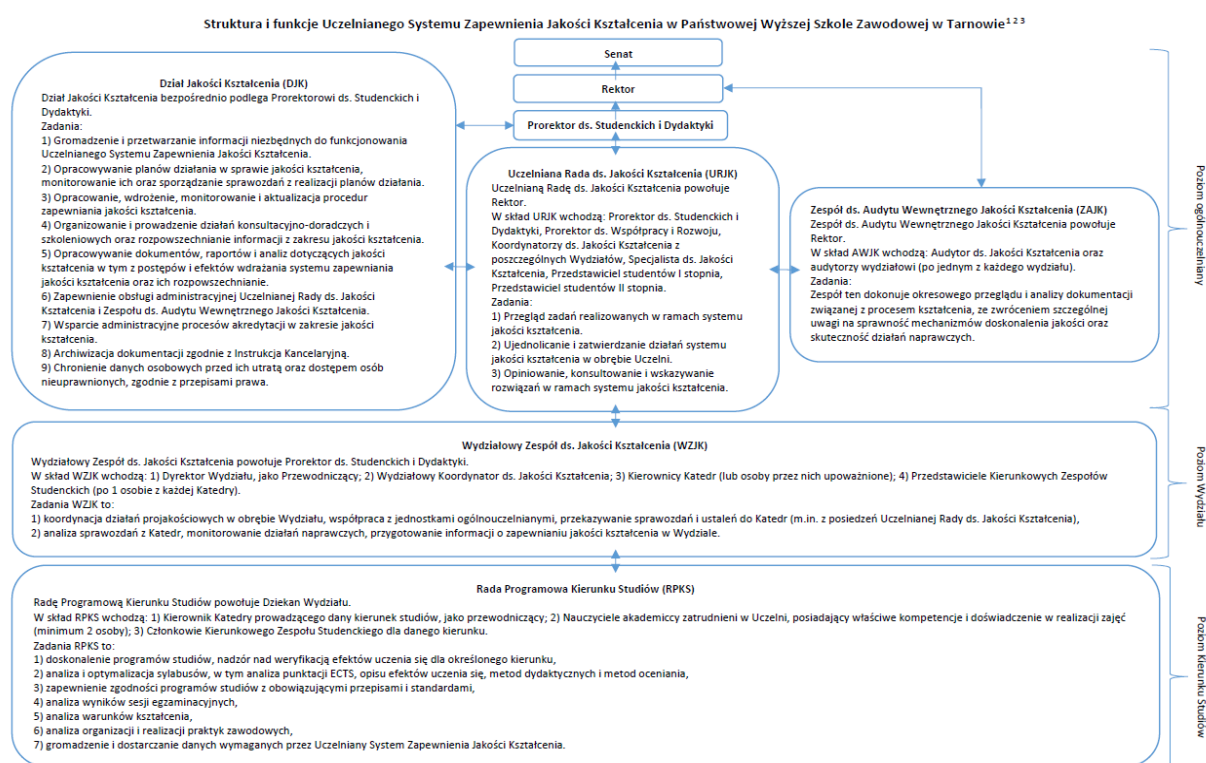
Struktura i funkcje Uczelnianego Systemu Zapewnienia Jakości Kształcenia w Państwowej Wyższej Szkole Zawodowej w Tarnowie$^{1\,2\,3}$

Senat

Rektor

Prorektor ds. Studenckich i Dydaktyki

Dział Jakości Kształcenia (DJK)
Dział Jakości Kształcenia bezpośrednio podlega Prorektorowi ds. Studenckich i Dydaktyki.
Zadania:
1) Gromadzenie i przetwarzanie informacji niezbędnych do funkcjonowania Uczelnianego Systemu Zapewnienia Jakości Kształcenia.
2) Opracowywanie planów działania w sprawie jakości kształcenia, monitorowanie ich oraz sporządzanie sprawozdań z realizacji planów działania.
3) Opracowanie, wdrożenie, monitorowanie i aktualizacja procedur zapewniania jakości kształcenia.
4) Organizowanie i prowadzenie działań konsultacyjno-doradczych i szkoleniowych oraz rozpowszechnianie informacji z zakresu jakości kształcenia.
5) Opracowywanie dokumentów, raportów i analiz dotyczących jakości kształcenia w tym z postępów i efektów wdrażania systemu zapewniania jakości kształcenia oraz ich rozpowszechnianie.
6) Zapewnienie obsługi administracyjnej Uczelnianej Rady ds. Jakości Kształcenia i Zespołu ds. Audytu Wewnętrznego Jakości Kształcenia.
7) Wsparcie administracyjne procesów akredytacji w zakresie jakości kształcenia.
8) Archiwizacja dokumentacji zgodnie z Instrukcja Kancelaryjną.
9) Chronienie danych osobowych przed ich utratą oraz dostępem osób nieuprawnionych, zgodnie z przepisami prawa.

Uczelniana Rada ds. Jakości Kształcenia (URJK)
Uczelnianą Radę ds. Jakości Kształcenia powołuje Rektor.
W skład URJK wchodzą: Prorektor ds. Studenckich i Dydaktyki, Prorektor ds. Współpracy i Rozwoju, Koordynatorzy ds. Jakości Kształcenia z poszczególnych Wydziałów, Specjalista ds. Jakości Kształcenia, Przedstawiciel studentów I stopnia, Przedstawiciel studentów II stopnia.
Zadania:
1) Przegląd zadań realizowanych w ramach systemu jakości kształcenia.
2) Ujednolicanie i zatwierdzanie działań systemu jakości kształcenia w obrębie Uczelni.
3) Opiniowanie, konsultowanie i wskazywanie rozwiązań w ramach systemu jakości kształcenia.

Zespół ds. Audytu Wewnętrznego Jakości Kształcenia (ZAJK)
Zespół ds. Audytu Wewnętrznego Jakości Kształcenia powołuje Rektor.
W skład AWJK wchodzą: Audytor ds. Jakości Kształcenia oraz audytorzy wydziałowi (po jednym z każdego wydziału).
Zadania:
Zespół ten dokonuje okresowego przeglądu i analizy dokumentacji związanej z procesem kształcenia, ze zwróceniem szczególnej uwagi na sprawność mechanizmów doskonalenia jakości oraz skuteczność działań naprawczych.

Poziom ogólnouczelniany

Wydziałowy Zespół ds. Jakości Kształcenia (WZJK)
Wydziałowy Zespół ds. Jakości Kształcenia powołuje Prorektor ds. Studenckich i Dydaktyki.
W skład WZJK wchodzą: 1) Dyrektor Wydziału, jako Przewodniczący; 2) Wydziałowy Koordynator ds. Jakości Kształcenia; 3) Kierownicy Katedr (lub osoby przez nich upoważnione); 4) Przedstawiciele Kierunkowych Zespołów Studenckich (po 1 osobie z każdej Katedry).
Zadania WZJK to:
1) koordynacja działań projakościowych w obrębie Wydziału, współpraca z jednostkami ogólnouczelnianymi, przekazywanie sprawozdań i ustaleń do Katedr (m.in. z posiedzeń Uczelnianej Rady ds. Jakości Kształcenia),
2) analiza sprawozdań z Katedr, monitorowanie działań naprawczych, przygotowanie informacji o zapewnianiu jakości kształcenia w Wydziale.

Poziom Wydziału

Rada Programowa Kierunku Studiów (RPKS)
Radę Programową Kierunku Studiów powołuje Dziekan Wydziału.
W skład RPKS wchodzą: 1) Kierownik Katedry prowadzącego dany kierunek studiów, jako przewodniczący; 2) Nauczyciele akademiccy zatrudnieni w Uczelni, posiadający właściwe kompetencje i doświadczenie w realizacji zajęć (minimum 2 osoby); 3) Członkowie Kierunkowego Zespołu Studenckiego dla danego kierunku.
Zadania RPKS to:
1) doskonalenie programów studiów, nadzór nad weryfikacją efektów uczenia się dla określonego kierunku,
2) analiza i optymalizacja sylabusów, w tym analiza punktacji ECTS, opisu efektów uczenia się, metod dydaktycznych i metod oceniania,
3) zapewnienie zgodności programów studiów z obowiązującymi przepisami i standardami,
4) analiza wyników sesji egzaminacyjnych,
5) analiza warunków kształcenia,
6) analiza organizacji i realizacji praktyk zawodowych,
7) gromadzenie i dostarczanie danych wymaganych przez Uczelniany System Zapewnienia Jakości Kształcenia.

Poziom Kierunku Studiów